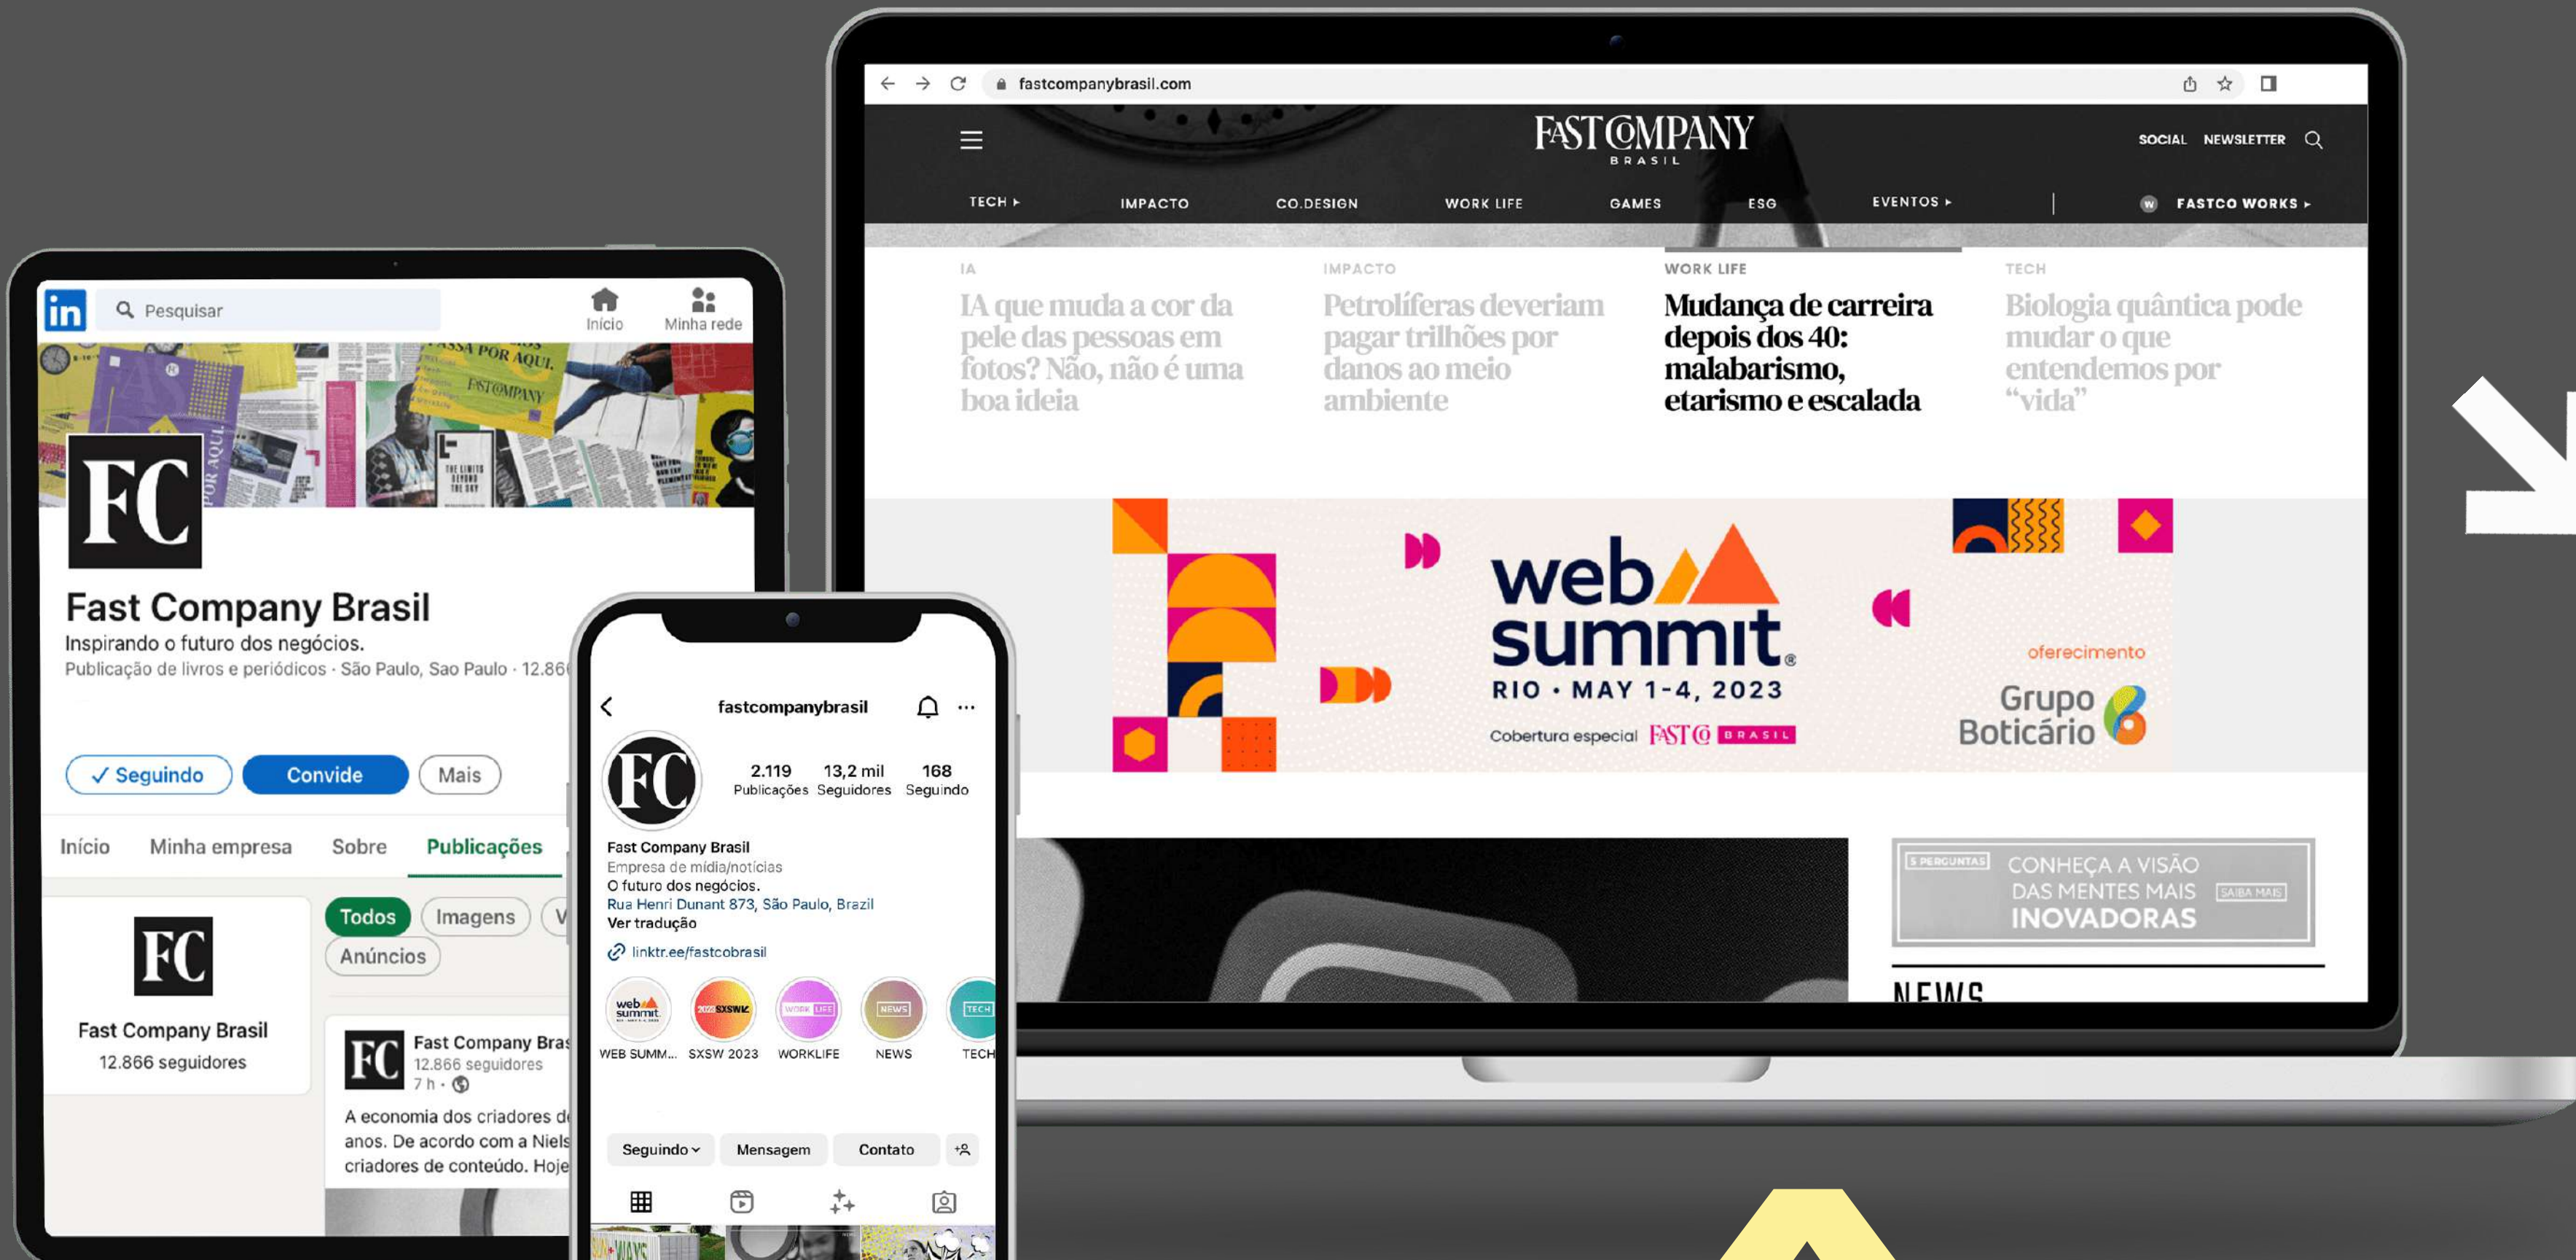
fastcompanybrasil.com

FAST COMPANY BRASIL

SOCIAL NEWSLETTER

TECH ▸ IMPACTO CO.DESIGN WORK LIFE GAMES ESG EVENTOS ▸ FASTCO WORKS ▸

IA
IA que muda a cor da pele das pessoas em fotos? Não, não é uma boa ideia

IMPACTO
Petrolíferas deveriam pagar trilhões por danos ao meio ambiente

WORK LIFE
Mudança de carreira depois dos 40: malabarismo, etarismo e escalada

TECH
Biologia quântica pode mudar o que entendemos por "vida"

web summit
RIO • MAY 1-4, 2023
Cobertura especial FAST CO BRASIL
oferecimento
Grupo Boticário

5 PERGUNTAS
CONHEÇA A VISÃO DAS MENTES MAIS INOVADORAS
SAIBA MAIS

NEWS

in Pesquisar
Início Minha rede

FC
Fast Company Brasil
Inspirando o futuro dos negócios.
Publicação de livros e periódicos · São Paulo, Sao Paulo · 12.86

✓ Seguindo Convide Mais

Início Minha empresa Sobre Publicações

Todos Imagens V
Anúncios

FC
Fast Company Brasil
12.866 seguidores

Fast Company Bras
12.866 seguidores
7 h ·
A economia dos criadores d
anos. De acordo com a Niels
criadores de conteúdo. Hoje

fastcompanybrasil
2.119 Publicações 13,2 mil Seguidores 168 Seguindo
Fast Company Brasil
Empresa de mídia/notícias
O futuro dos negócios.
Rua Henri Dunant 873, São Paulo, Brazil
Ver tradução
linktr.ee/fastcobrasil
WEB SUMM... SXSW 2023 WORKLIFE NEWS TECH
Seguindo Mensagem Contato